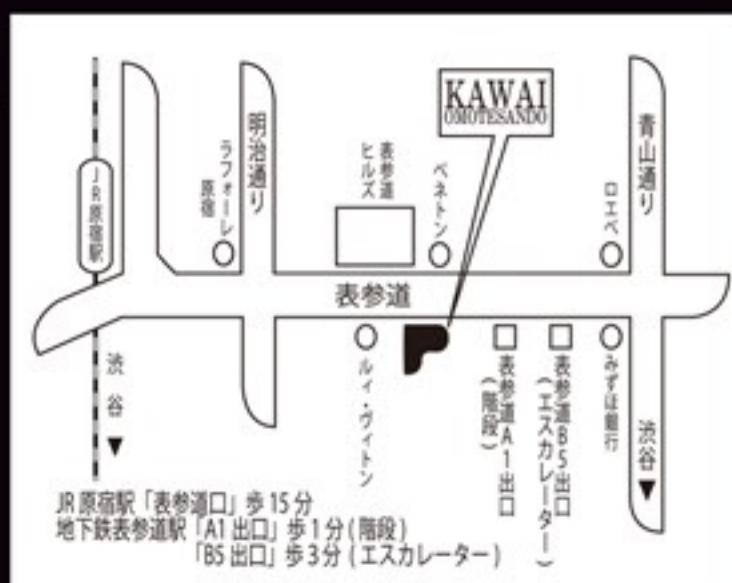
KAWAI
OMOTESANDO

明治通り

青山通り

JR原宿駅

ラフォーレ原宿

表参道ヒルズ

ベネトン

ロエベ

表参道

渋谷▼

ルイ・ヴィトン

表参道A1出口（階段）

表参道B5出口（エスカレーター）

みずほ銀行

渋谷▼

JR原宿駅「表参道口」歩15分
地下鉄表参道駅「A1出口」歩1分（階段）
「B5出口」歩3分（エスカレーター）